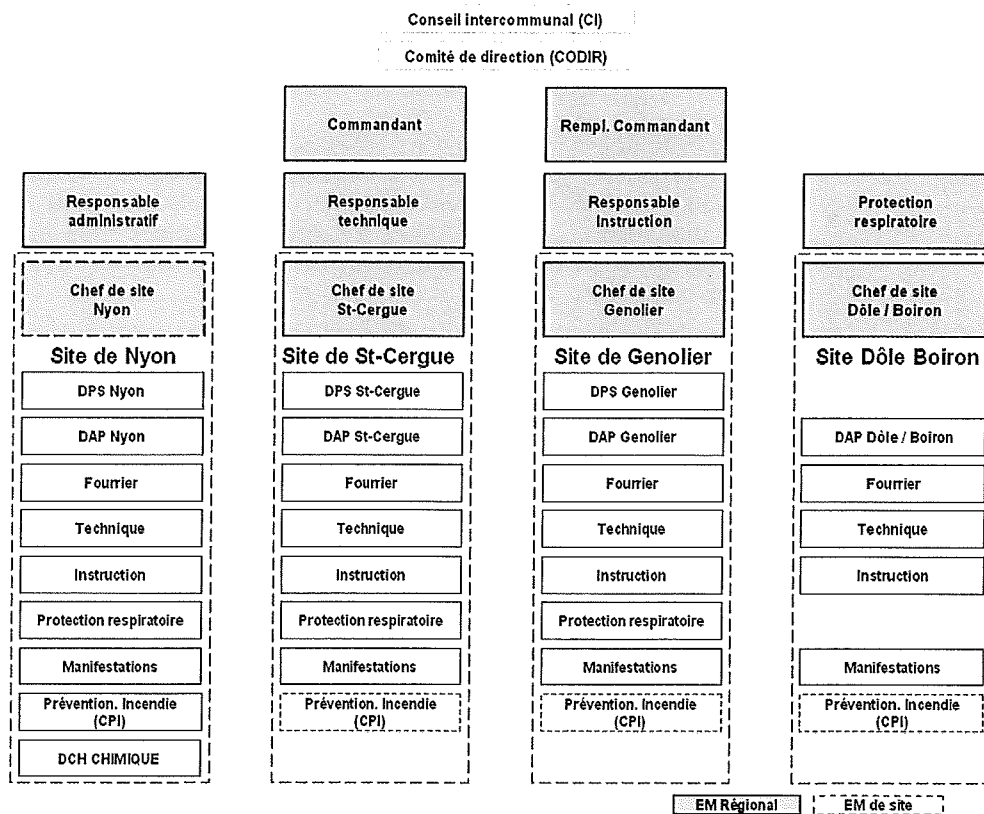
Conseil intercommunal (CI)

Comité de direction (CODIR)

Commandant

Rempl. Commandant

Responsable administratif

Chef de site Nyon

Site de Nyon

DPS Nyon

DAP Nyon

Fourrier

Technique

Instruction

Protection respiratoire

Manifestations

Prévention. Incendie (CPI)

DCH CHIMIQUE

Responsable technique

Chef de site St-Cergue

Site de St-Cergue

DPS St-Cergue

DAP St-Cergue

Fourrier

Technique

Instruction

Protection respiratoire

Manifestations

Prévention. Incendie (CPI)

Responsable Instruction

Chef de site Genolier

Site de Genolier

DPS Genolier

DAP Genolier

Fourrier

Technique

Instruction

Protection respiratoire

Manifestations

Prévention. Incendie (CPI)

Protection respiratoire

Chef de site Dôle / Boiron

Site Dôle Boiron

DAP Dôle / Boiron

Fourrier

Technique

Instruction

Manifestations

Prévention. Incendie (CPI)

EM Régional

EM de site